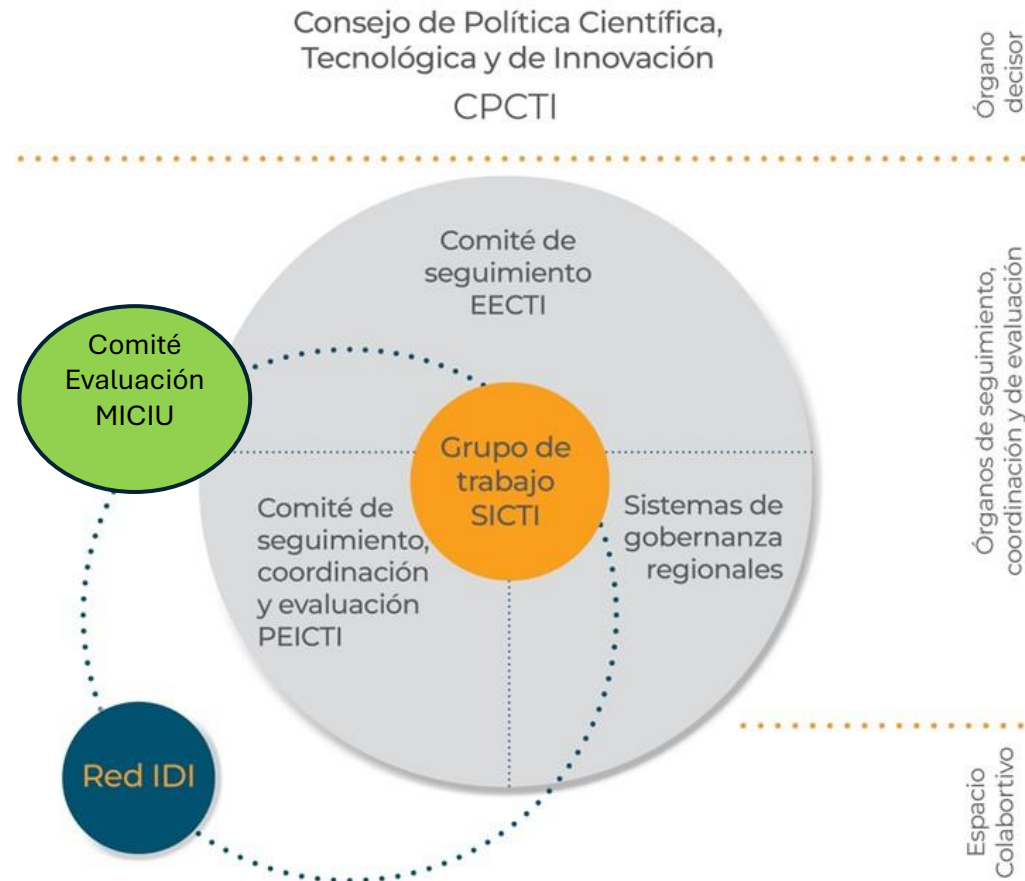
Consejo de Política Científica, Tecnológica y de Innovación

CPCTI

Órgano decisor

Comité de seguimiento EECTI

Comité Evaluación MICIU

Grupo de trabajo SICTI

Comité de seguimiento, coordinación y evaluación PEICTI

Sistemas de gobernanza regionales

Órganos de seguimiento, coordinación y de evaluación

Red IDI

Espacio Colabortivo